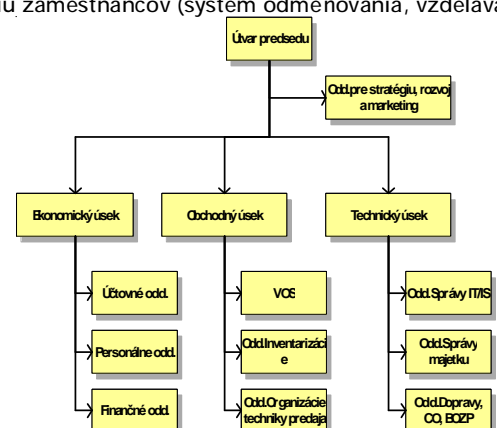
u zamestnancov (systém odmeňovania, vzdeláva

Úvar predsedu

Odd.pre stratégiu, rozvoj a marketing

Ekonomický úsek

Obchodný úsek

Technický úsek

Účtovné odd.

Personálne odd.

Finančné odd.

VOS

Odd.Inventarizácie

Odd.Organizácie techniky predaja

Odd.Správy IT/IS

Odd.Správy majetku

Odd.Dopravy, CO, BOZP